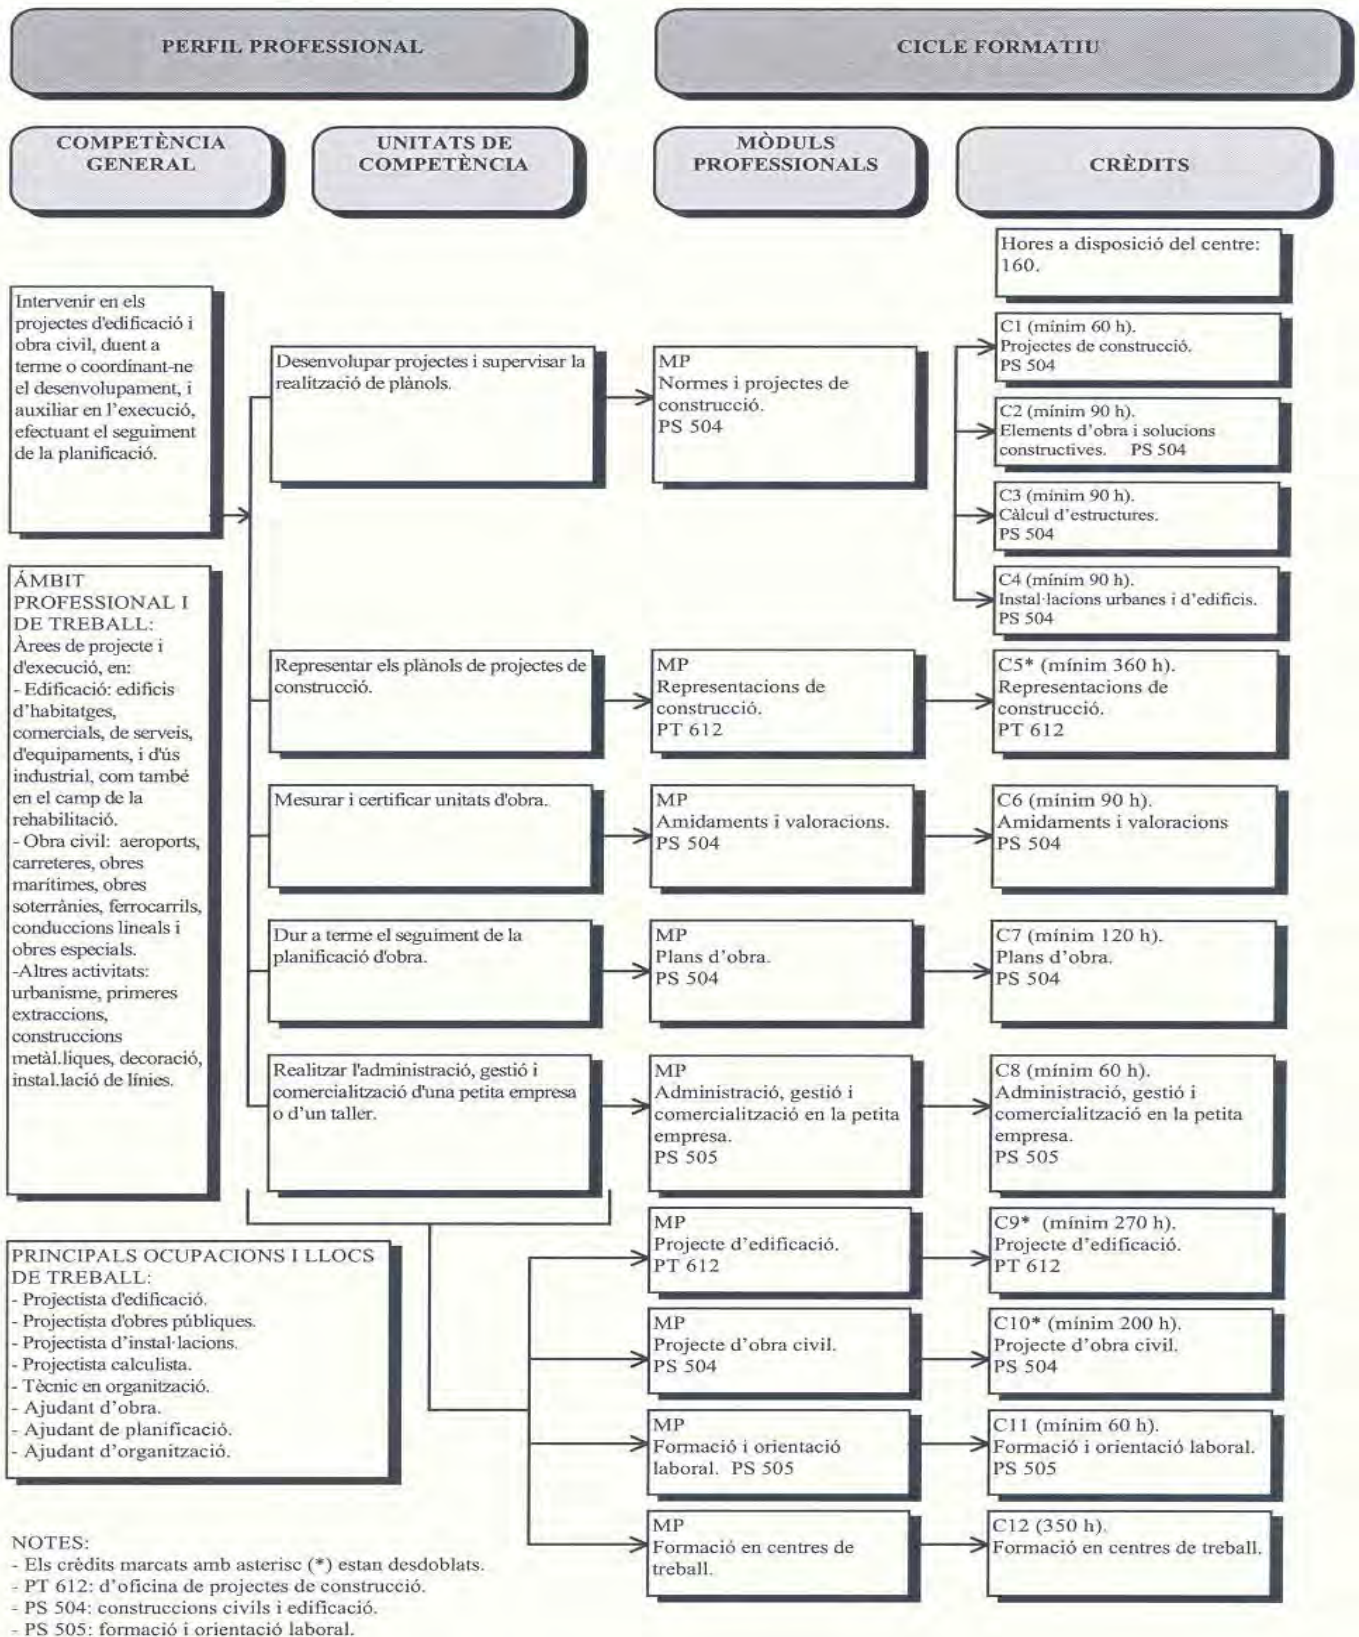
PERFIL PROFESSIONAL

CICLE FORMATIU

COMPETÈNCIA GENERAL

UNITATS DE COMPETÈNCIA

MÒDULS PROFESSIONALS

CRÈDITS

Hores a disposició del centre: 160.

Intervenir en els projectes d'edificació i obra civil, duent a terme o coordinant-ne el desenvolupament, i auxiliar en l'execució, efectuant el seguiment de la planificació.

ÀMBIT PROFESSIONAL I DE TREBALL:
Àrees de projecte i d'execució, en:
- Edificació: edificis d'habitatges, comercials, de serveis, d'equipaments, i d'ús industrial, com també en el camp de la rehabilitació.
- Obra civil: aeroports, carreteres, obres marítimes, obres soterrànies, ferrocarrils, conduccions lineals i obres especials.
-Altres activitats: urbanisme, primeres extraccions, construccions metàl.liques, decoració, instal.lació de línies.

PRINCIPALS OCUPACIONS I LLOCS DE TREBALL:
- Projectista d'edificació.
- Projectista d'obres públiques.
- Projectista d'instal·lacions.
- Projectista calculista.
- Tècnic en organització.
- Ajudant d'obra.
- Ajudant de planificació.
- Ajudant d'organització.

NOTES:
- Els crèdits marcats amb asterisc (*) estan desdoblats.
- PT 612: d'oficina de projectes de construcció.
- PS 504: construccions civils i edificació.
- PS 505: formació i orientació laboral.

Desenvolupar projectes i supervisar la realització de plànols.

Representar els plànols de projectes de construcció.

Mesurar i certificar unitats d'obra.

Dur a terme el seguiment de la planificació d'obra.

Realitzar l'administració, gestió i comercialització d'una petita empresa o d'un taller.

MP
Normes i projectes de construcció.
PS 504

MP
Representacions de construcció.
PT 612

MP
Amidaments i valoracions.
PS 504

MP
Plans d'obra.
PS 504

MP
Administració, gestió i comercialització en la petita empresa.
PS 505

MP
Projecte d'edificació.
PT 612

MP
Projecte d'obra civil.
PS 504

MP
Formació i orientació laboral. PS 505

MP
Formació en centres de treball.

C1 (mínim 60 h).
Projectes de construcció.
PS 504

C2 (mínim 90 h).
Elements d'obra i solucions constructives. PS 504

C3 (mínim 90 h).
Càlcul d'estructures.
PS 504

C4 (mínim 90 h).
Instal·lacions urbanes i d'edificis.
PS 504

C5* (mínim 360 h).
Representacions de construcció.
PT 612

C6 (mínim 90 h).
Amidaments i valoracions
PS 504

C7 (mínim 120 h).
Plans d'obra.
PS 504

C8 (mínim 60 h).
Administració, gestió i comercialització en la petita empresa.
PS 505

C9* (mínim 270 h).
Projecte d'edificació.
PT 612

C10* (mínim 200 h).
Projecte d'obra civil.
PS 504

C11 (mínim 60 h).
Formació i orientació laboral.
PS 505

C12 (350 h).
Formació en centres de treball.